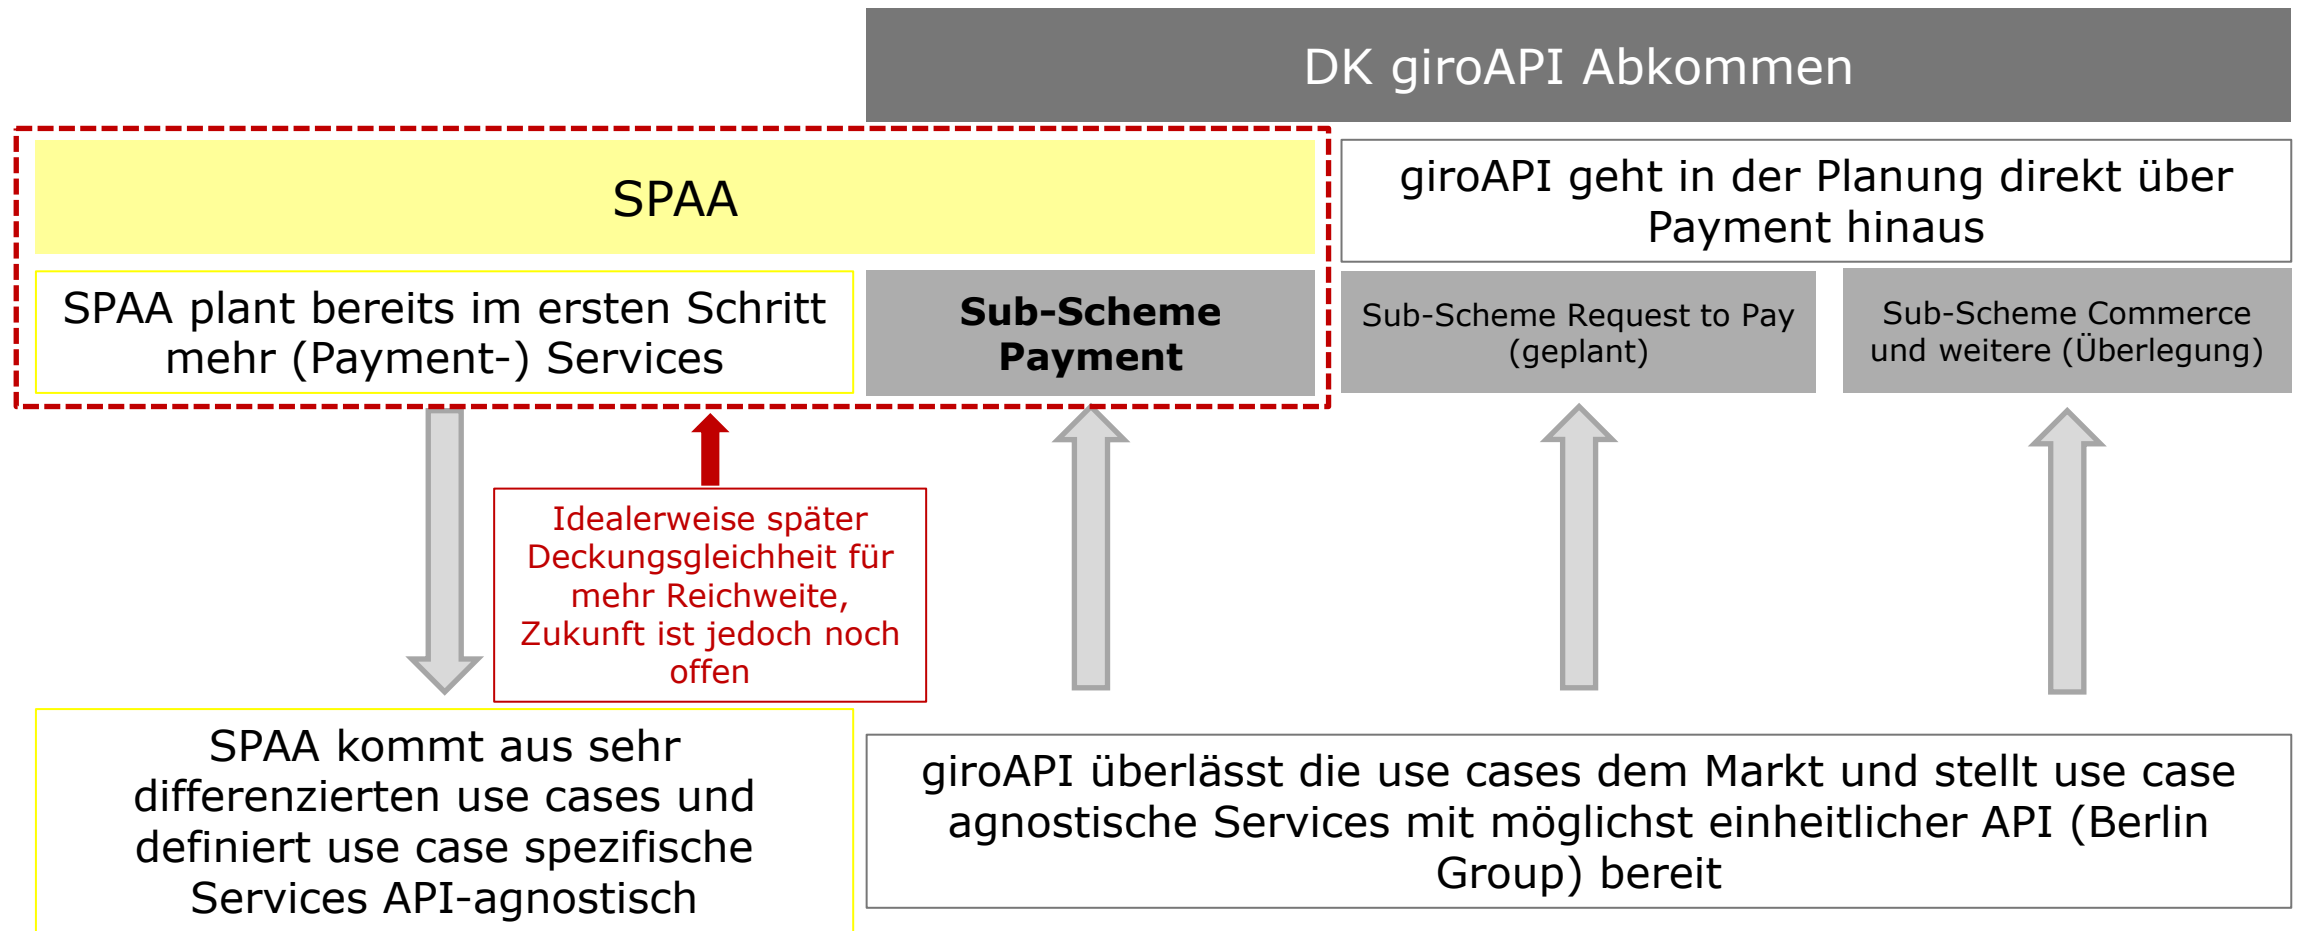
DK giroAPI Abkommen

SPAA

giroAPI geht in der Planung direkt über Payment hinaus

SPAA plant bereits im ersten Schritt mehr (Payment-) Services

**Sub-Scheme Payment**

Sub-Scheme Request to Pay (geplant)

Sub-Scheme Commerce und weitere (Überlegung)

Idealerweise später Deckungsgleichheit für mehr Reichweite, Zukunft ist jedoch noch offen

SPAA kommt aus sehr differenzierten use cases und definiert use case spezifische Services API-agnostisch

giroAPI überlässt die use cases dem Markt und stellt use case agnostische Services mit möglichst einheitlicher API (Berlin Group) bereit